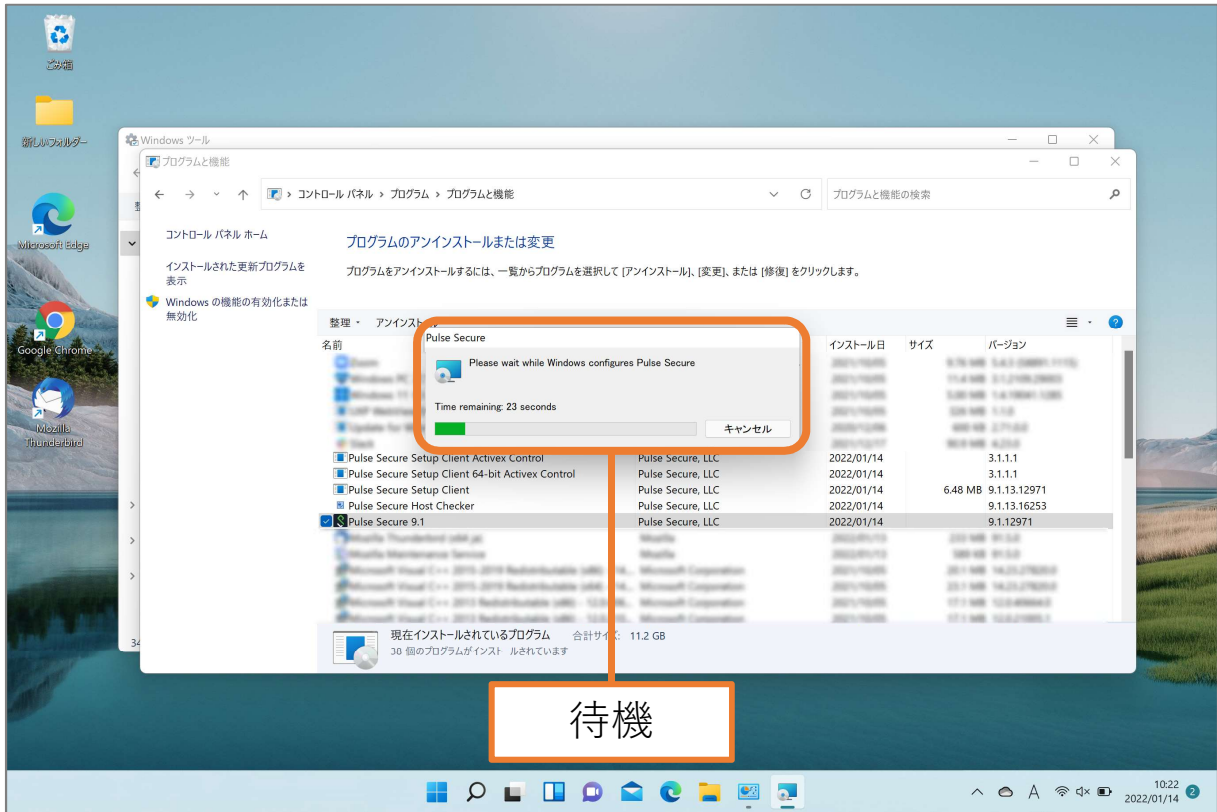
ごみ箱

新しいフォルダー

Microsoft Edge

Google Chrome

Mozilla Thunderbird

Windows ツール

プログラムと機能

> コントロール パネル > プログラム > プログラムと機能

プログラムと機能の検索

コントロール パネル ホーム

インストールされた更新プログラムを表示

Windows の機能の有効化または無効化

プログラムのアンインストールまたは変更

プログラムをアンインストールするには、一覧からプログラムを選択して [アンインストール]、[変更]、または [修復] をクリックします。

整理 ▾ アンインスト

| 名前 | | インストール日 | サイズ | バージョン |
|---|---|---|---|---|
| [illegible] | | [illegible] | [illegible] | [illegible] |
| Pulse Secure Setup Client Activex Control | Pulse Secure, LLC | 2022/01/14 | | 3.1.1.1 |
| Pulse Secure Setup Client 64-bit Activex Control | Pulse Secure, LLC | 2022/01/14 | | 3.1.1.1 |
| Pulse Secure Setup Client | Pulse Secure, LLC | 2022/01/14 | 6.48 MB | 9.1.13.12971 |
| Pulse Secure Host Checker | Pulse Secure, LLC | 2022/01/14 | | 9.1.13.16253 |
| Pulse Secure 9.1 | Pulse Secure, LLC | 2022/01/14 | | 9.1.12971 |
| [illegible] | | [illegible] | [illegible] | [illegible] |

Pulse Secure

Please wait while Windows configures Pulse Secure

Time remaining: 23 seconds

キャンセル

現在インストールされているプログラム 合計サイズ: 11.2 GB
30 個のプログラムがインスト ルされています

34

待機

10:22
2022/01/14
2